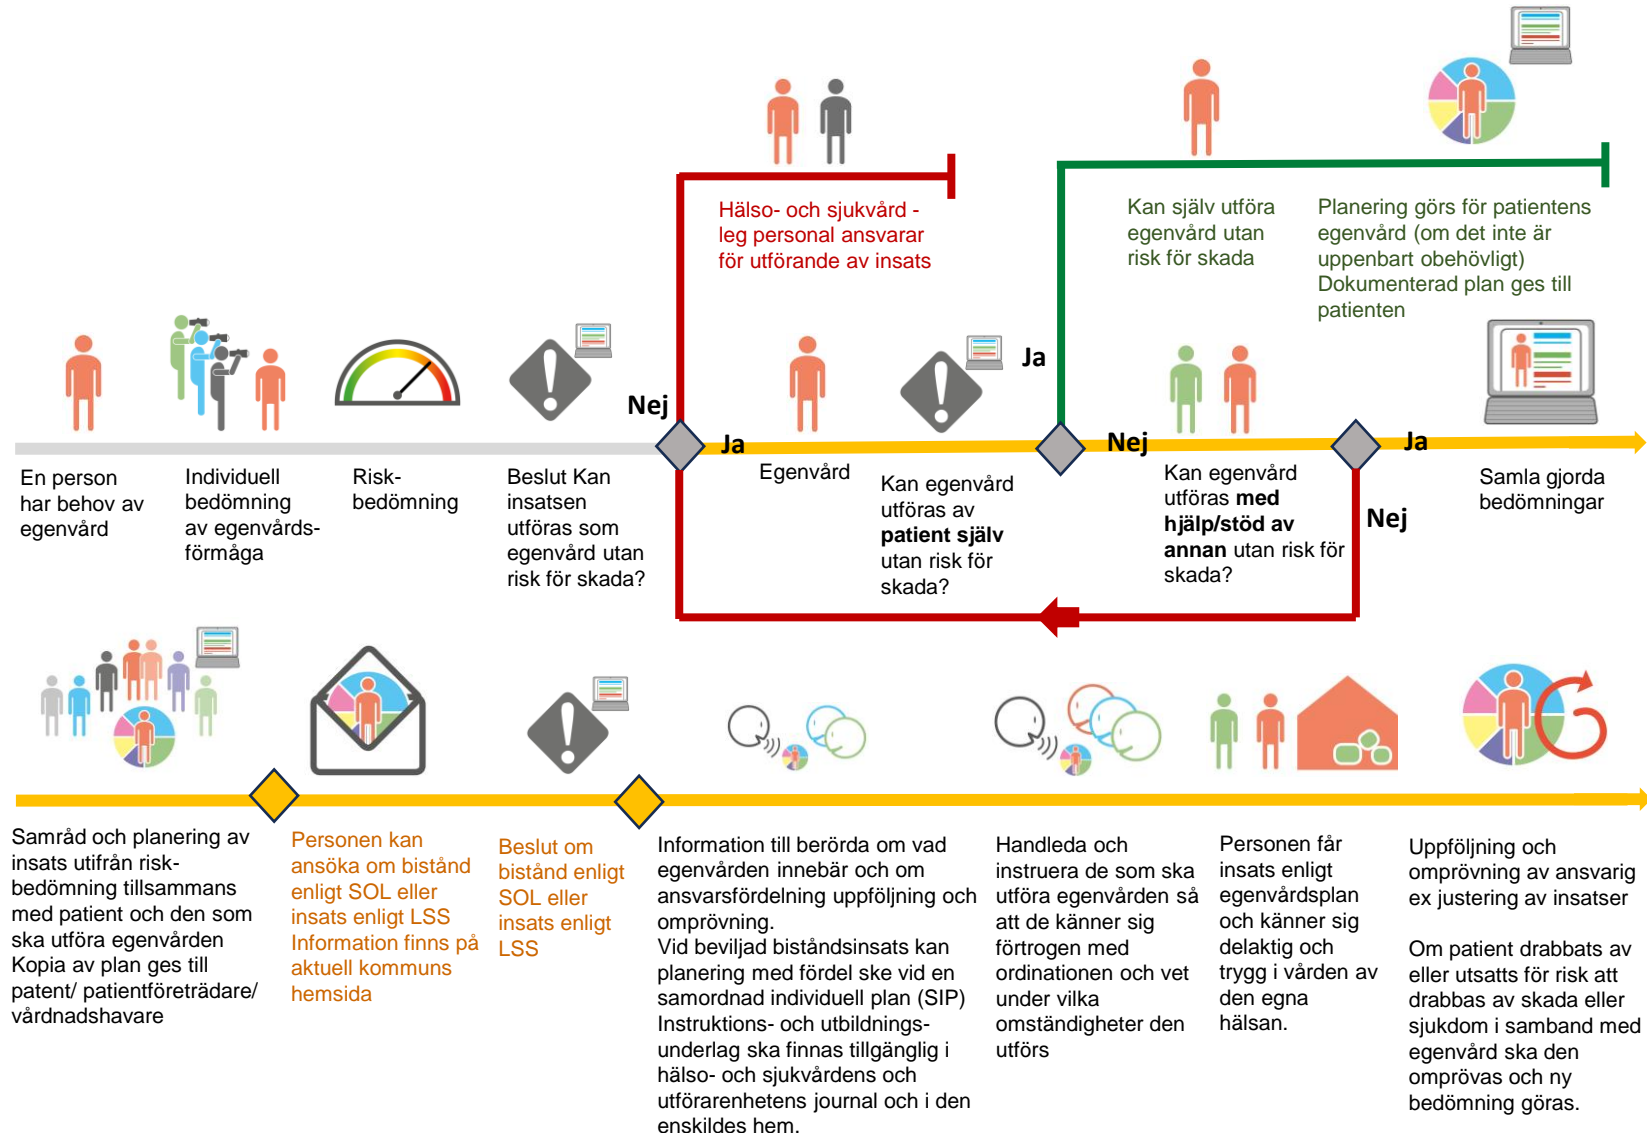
Hälso- och sjukvård - leg personal ansvarar för utförande av insats

Kan själv utföra egenvård utan risk för skada

Planering görs för patientens egenvård (om det inte är uppenbart obehövligt) Dokumenterad plan ges till patienten

Nej

Ja

Ja

Nej

Ja

Nej

En person har behov av egenvård

Individuell bedömning av egenvårdsförmåga

Riskbedömning

Beslut Kan insatsen utföras som egenvård utan risk för skada?

Egenvård

Kan egenvård utföras av **patient själv** utan risk för skada?

Kan egenvård utföras **med hjälp/stöd av annan** utan risk för skada?

Samla gjorda bedömningar

Samråd och planering av insats utifrån riskbedömning tillsammans med patient och den som ska utföra egenvården Kopia av plan ges till patent/ patientföreträdare/ vårdnadshavare

Personen kan ansöka om bistånd enligt SOL eller insats enligt LSS Information finns på aktuell kommuns hemsida

Beslut om bistånd enligt SOL eller insats enligt LSS

Information till berörda om vad egenvården innebär och om ansvarsfördelning uppföljning och omprövning.
Vid beviljad biståndsinsats kan planering med fördel ske vid en samordnad individuell plan (SIP)
Instruktions- och utbildningsunderlag ska finnas tillgänglig i hälso- och sjukvårdens och utförarenhetens journal och i den enskildes hem.

Handleda och instruera de som ska utföra egenvården så att de känner sig förtrogen med ordinationen och vet under vilka omständigheter den utförs

Personen får insats enligt egenvårdsplan och känner sig delaktig och trygg i vården av den egna hälsan.

Uppföljning och omprövning av ansvarig ex justering av insatser

Om patient drabbats av eller utsatts för risk att drabbas av skada eller sjukdom i samband med egenvård ska den omprövas och ny bedömning göras.